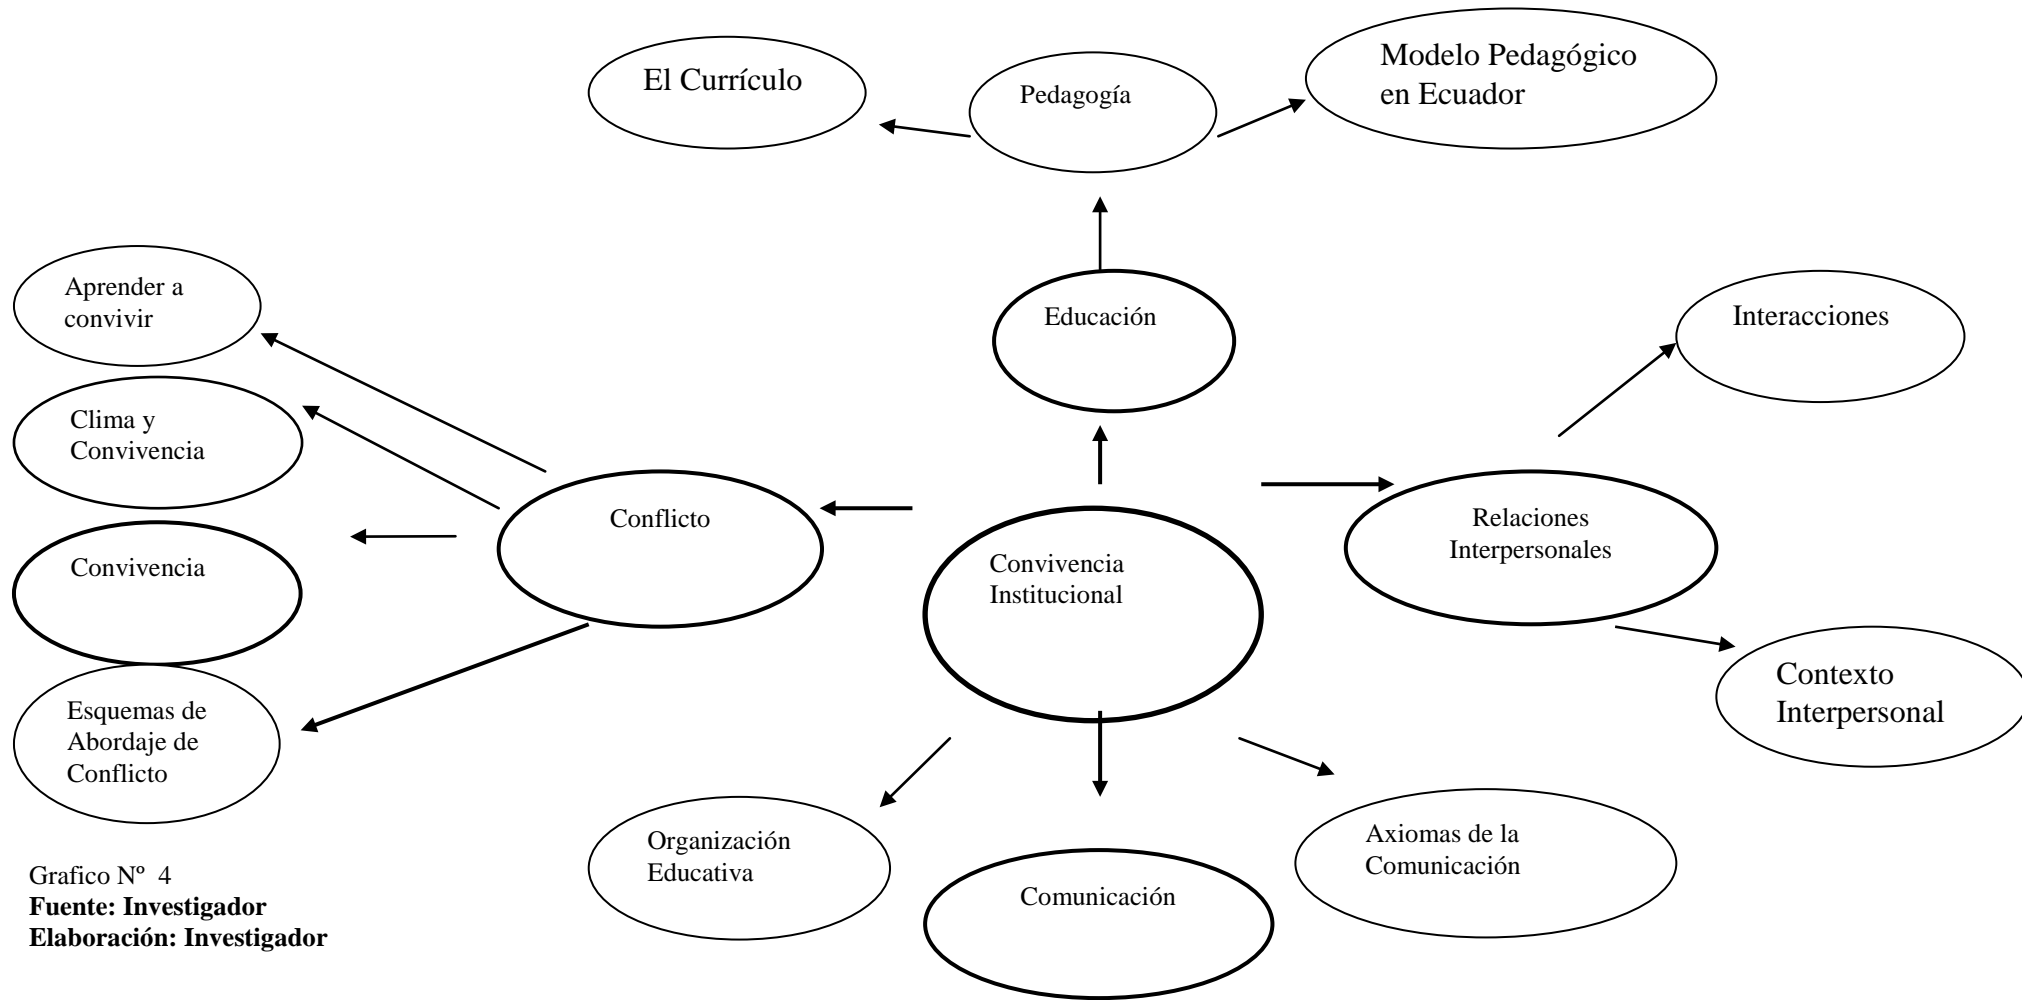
El Currículo

Pedagogía

Modelo Pedagógico en Ecuador

Aprender a convivir

Educación

Interacciones

Clima y Convivencia

Conflicto

Relaciones Interpersonales

Convivencia

Convivencia Institucional

Contexto Interpersonal

Esquemas de Abordaje de Conflicto

Organización Educativa

Axiomas de la Comunicación

Comunicación

Grafico Nº 4
**Fuente: Investigador**
**Elaboración: Investigador**